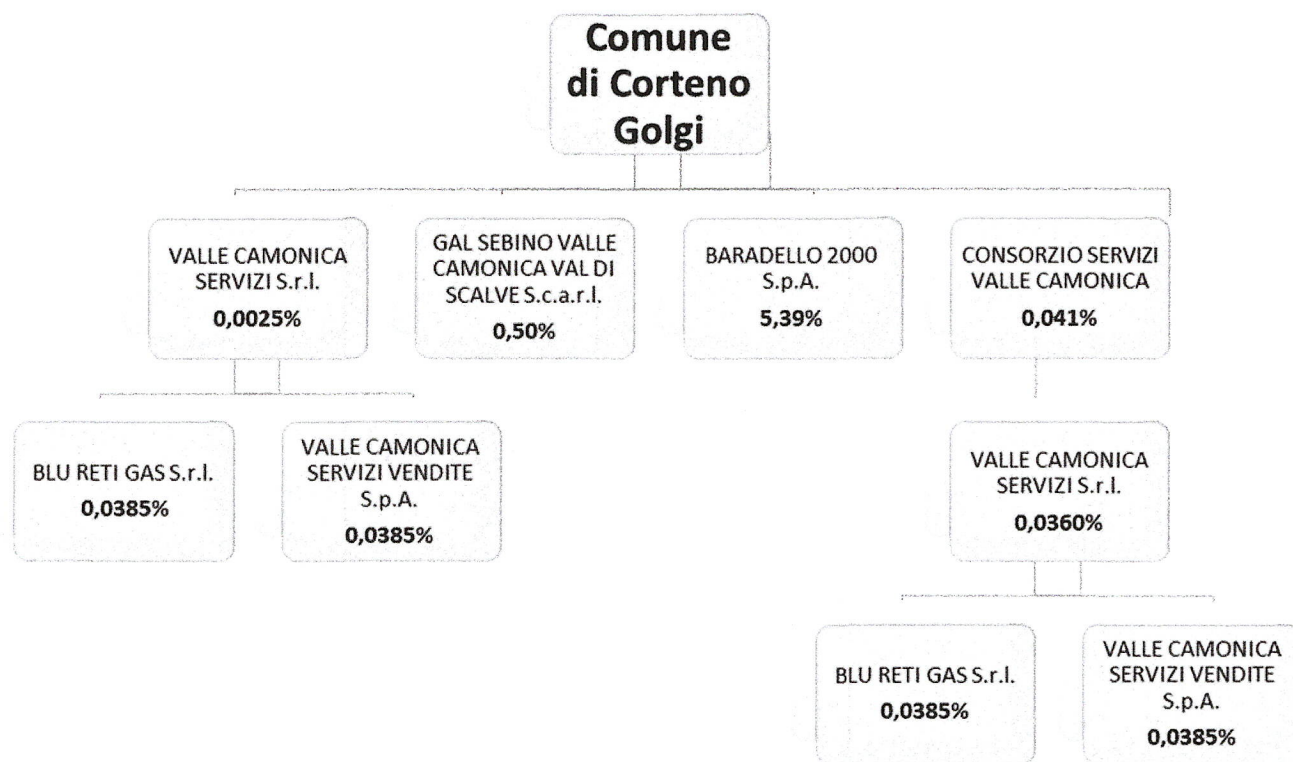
Comune di Corteno Golgi

VALLE CAMONICA SERVIZI S.r.l.
0,0025%

GAL SEBINO VALLE CAMONICA VAL DI SCALVE S.c.a.r.l.
0,50%

BARADELLO 2000 S.p.A.
5,39%

CONSORZIO SERVIZI VALLE CAMONICA
0,041%

BLU RETI GAS S.r.l.
0,0385%

VALLE CAMONICA SERVIZI VENDITE S.p.A.
0,0385%

VALLE CAMONICA SERVIZI S.r.l.
0,0360%

BLU RETI GAS S.r.l.
0,0385%

VALLE CAMONICA SERVIZI VENDITE S.p.A.
0,0385%